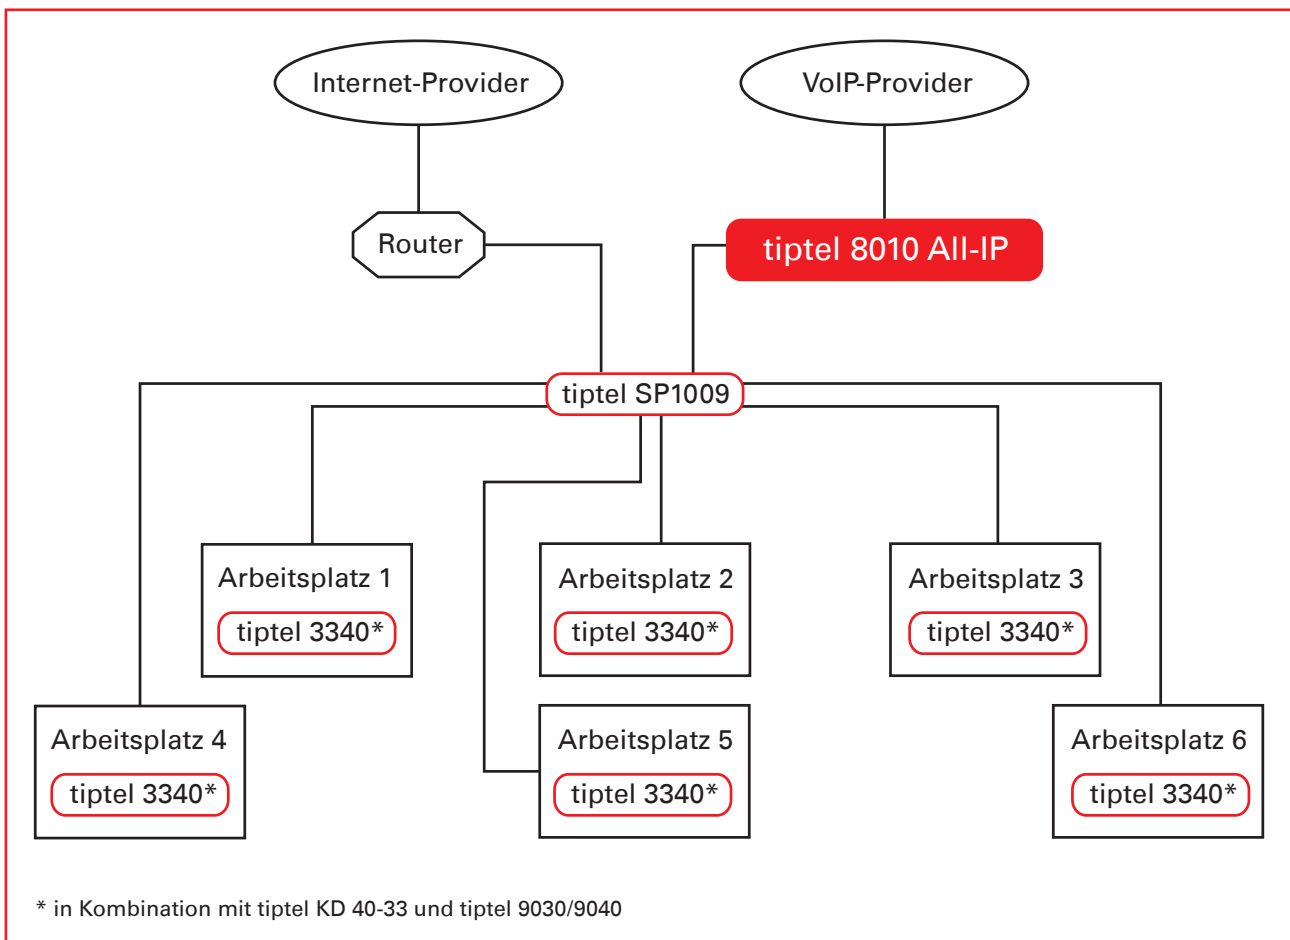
Internet-Provider

VoIP-Provider

Router

tiptel 8010 All-IP

tiptel SP1009

Arbeitsplatz 1
tiptel 3340*

Arbeitsplatz 2
tiptel 3340*

Arbeitsplatz 3
tiptel 3340*

Arbeitsplatz 4
tiptel 3340*

Arbeitsplatz 5
tiptel 3340*

Arbeitsplatz 6
tiptel 3340*

* in Kombination mit tiptel KD 40-33 und tiptel 9030/9040